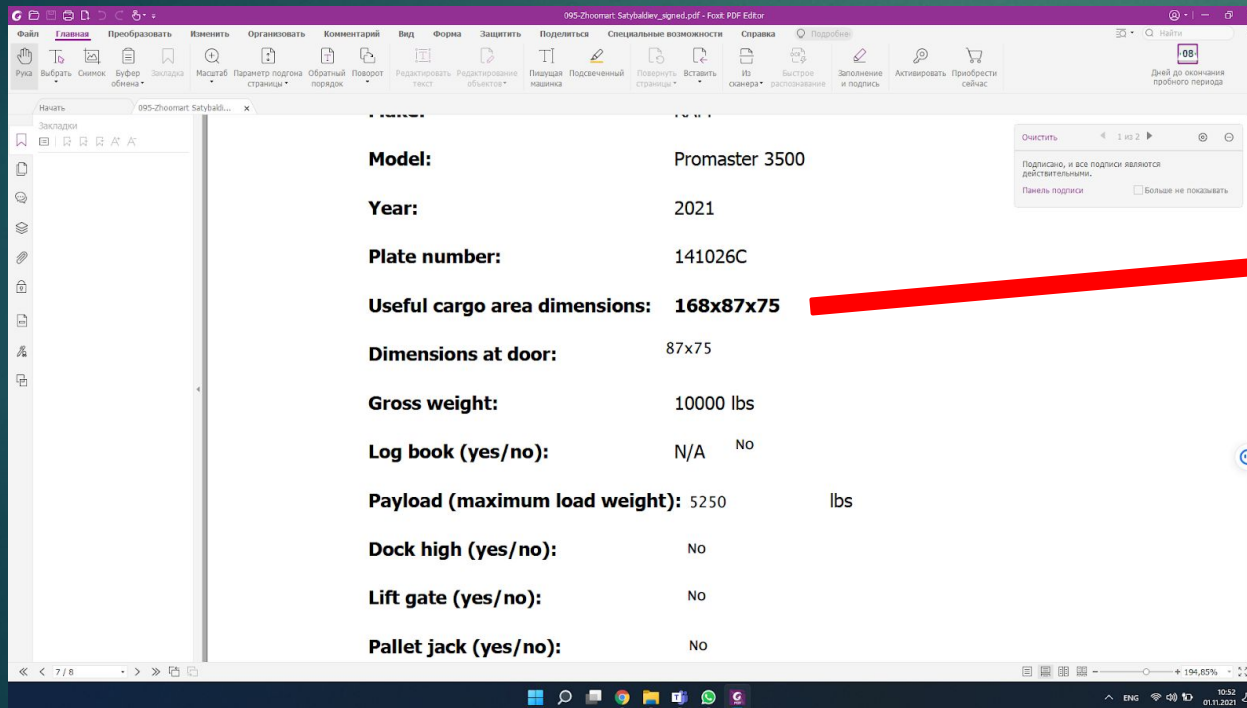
095-Zhoomart Satybaldiev_signed.pdf - Foxit PDF Editor

Файл Главная Преобразовать Изменить Организовать Комментарий Вид Форма Защитить Поделиться Специальные возможности Справка Подробнее Найти

Рука Выбрать Снимок Буфер обмена Закладка Масштаб Параметр подгона страницы Обратный порядок Поворот Редактировать текст Редактирование объектов Пишущая машинка Подсвеченный Повернуть страницы Вставить Из сканера Быстрое распознавание Заполнение и подпись Активировать Приобрести сейчас 08 Дней до окончания пробного периода

Начать 095-Zhoomart Satybaldi... ×

Закладки

Очистить 1 из 2

Подписано, и все подписи являются действительными.

Панель подписи Больше не показывать

Model: Promaster 3500

Year: 2021

Plate number: 141026C

Useful cargo area dimensions: 168x87x75

Dimensions at door: 87x75

Gross weight: 10000 lbs

Log book (yes/no): N/A NO

Payload (maximum load weight): 5250 lbs

Dock high (yes/no): NO

Lift gate (yes/no): NO

Pallet jack (yes/no): NO

7 / 8

194,85%

ENG 10:52 01.11.2021